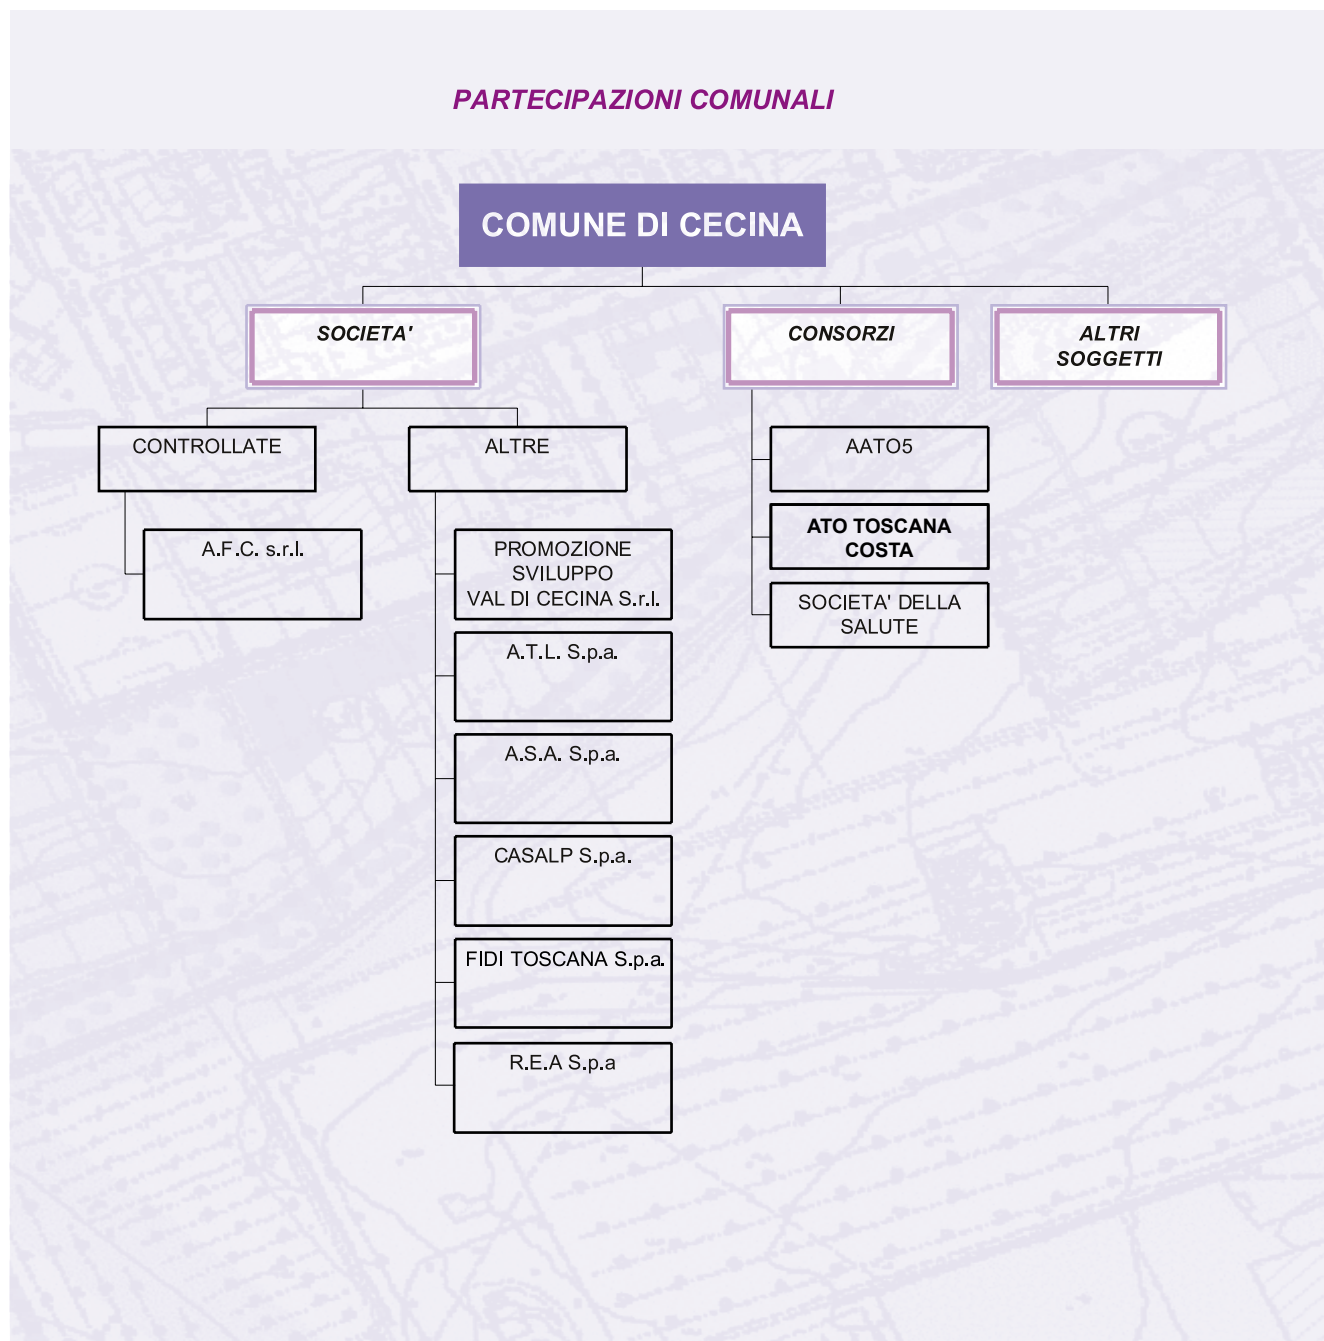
PARTECIPAZIONI COMUNALI

COMUNE DI CECINA

SOCIETA'

CONSORZI

ALTRI SOGGETTI

CONTROLLATE

ALTRE

A.F.C. s.r.l.

PROMOZIONE SVILUPPO VAL DI CECINA S.r.l.

A.T.L. S.p.a.

A.S.A. S.p.a.

CASALP S.p.a.

FIDI TOSCANA S.p.a.

R.E.A S.p.a

AATO5

ATO TOSCANA COSTA

SOCIETA' DELLA SALUTE